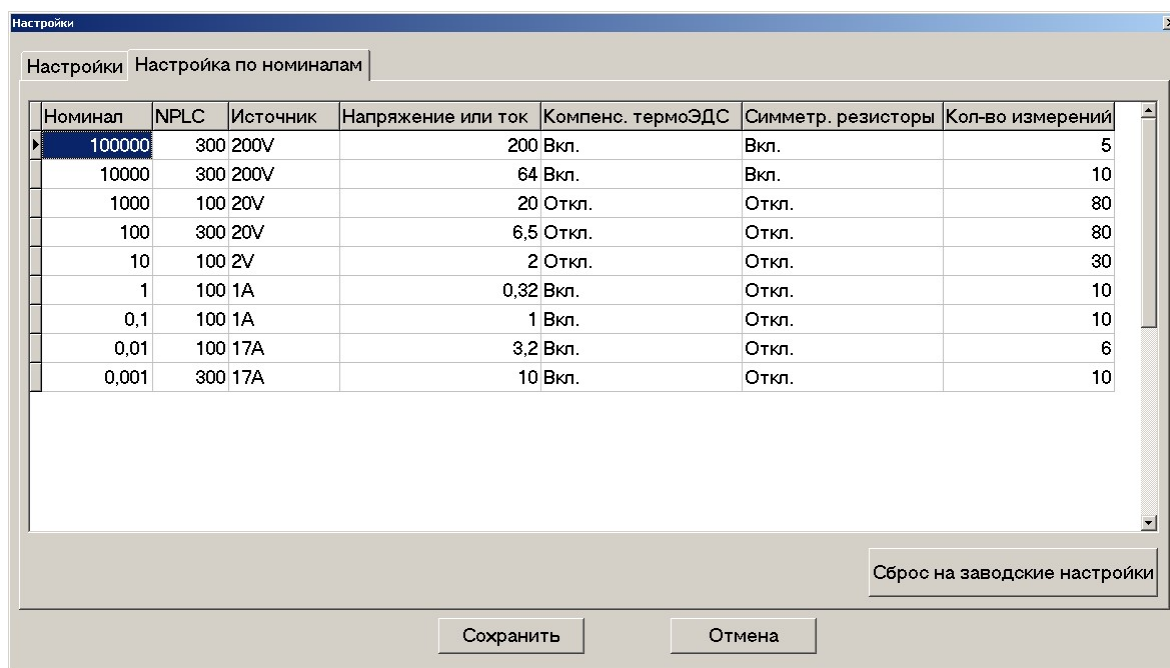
Настройки

Настройки | Настройка по номиналам

| Номинал | NPLC | Источник | Напряжение или ток | Компенс. термоЭДС | Симметр. резисторы | Кол-во измерений |
|---|---|---|---|---|---|---|
| 100000 | 300 | 200V | 200 | Вкл. | Вкл. | 5 |
| 10000 | 300 | 200V | 64 | Вкл. | Вкл. | 10 |
| 1000 | 100 | 20V | 20 | Откл. | Откл. | 80 |
| 100 | 300 | 20V | 6,5 | Откл. | Откл. | 80 |
| 10 | 100 | 2V | 2 | Откл. | Откл. | 30 |
| 1 | 100 | 1A | 0,32 | Вкл. | Откл. | 10 |
| 0,1 | 100 | 1A | 1 | Вкл. | Откл. | 10 |
| 0,01 | 100 | 17A | 3,2 | Вкл. | Откл. | 6 |
| 0,001 | 300 | 17A | 10 | Вкл. | Откл. | 10 |

Сброс на заводские настройки

Сохранить

Отмена